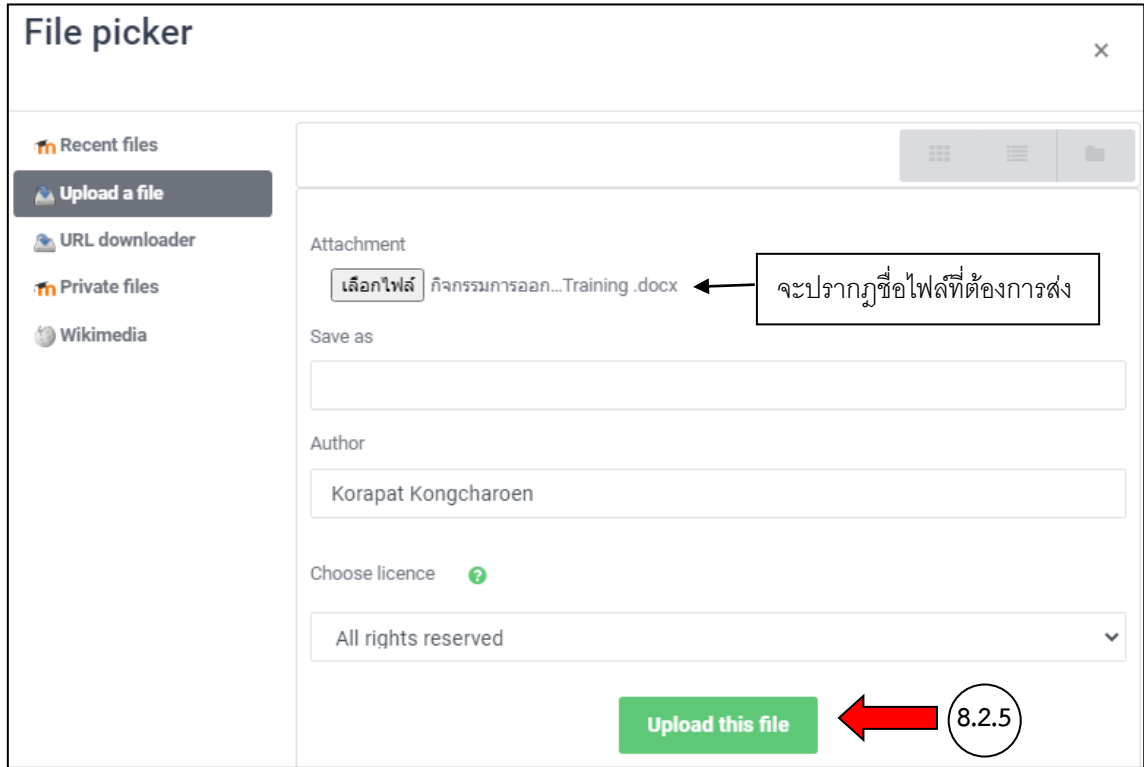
File picker

×

Recent files

Upload a file

URL downloader

Private files

Wikimedia

Attachment

เลือกไฟล์ กิจกรรมการออก...Training .docx

จะปรากฎชื่อไฟล์ที่ต้องการส่ง

Save as

Author

Korapat Kongcharoen

Choose licence

All rights reserved

Upload this file

8.2.5